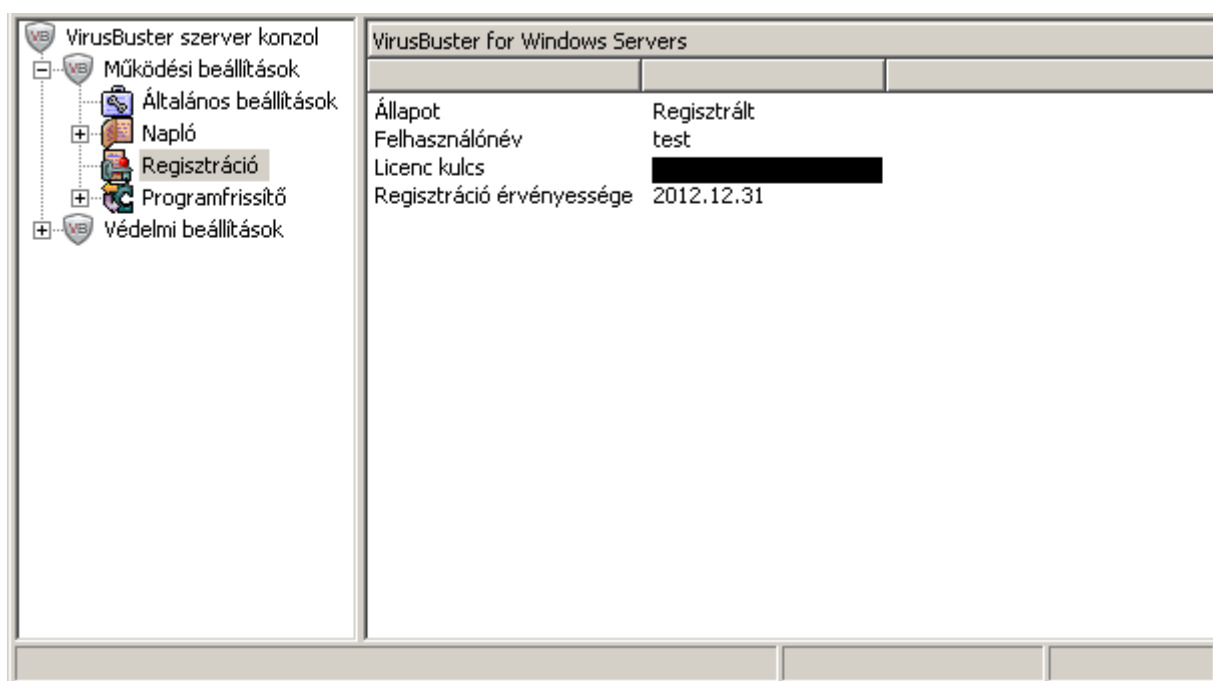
VirusBuster szerver konzol
Működési beállítások
Általános beállítások
Napló
Regisztráció
Programfrissítő
Védelmi beállítások

VirusBuster for Windows Servers

| | |
|---|---|
| Állapot | Regisztrált |
| Felhasználónév | test |
| Licenc kulcs | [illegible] |
| Regisztráció érvényessége | 2012.12.31 |